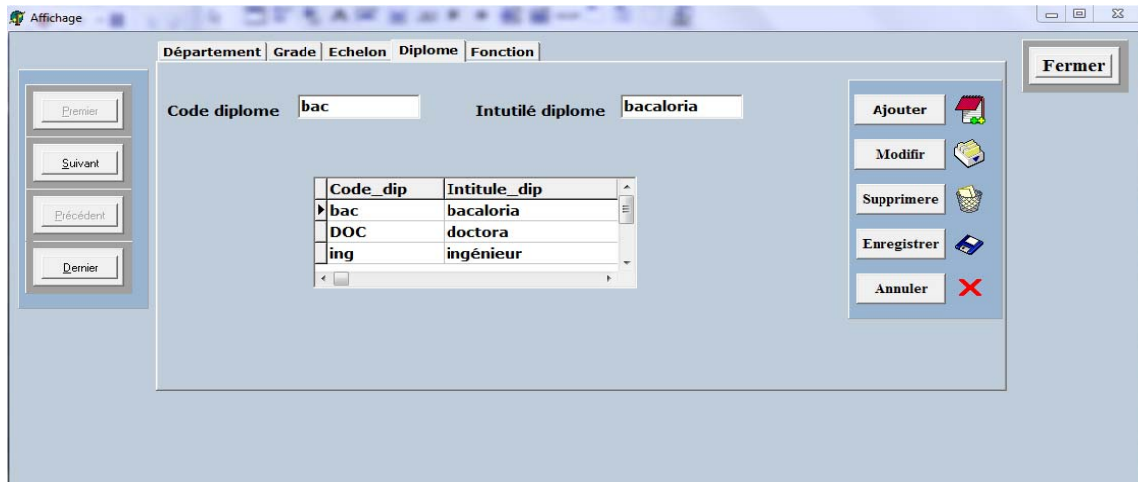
Affichage

Département | Grade | Echelon | Diplome | Fonction

Fermer

Premier

Suivant

Précédent

Dernier

Code diplome bac

Intutilé diplome bacaloria

| Code_dip | Intitule_dip |
|---|---|
| bac | bacaloria |
| DOC | doctora |
| ing | ingénieur |

Ajouter

Modifir

Supprimere

Enregistrer

Annuler